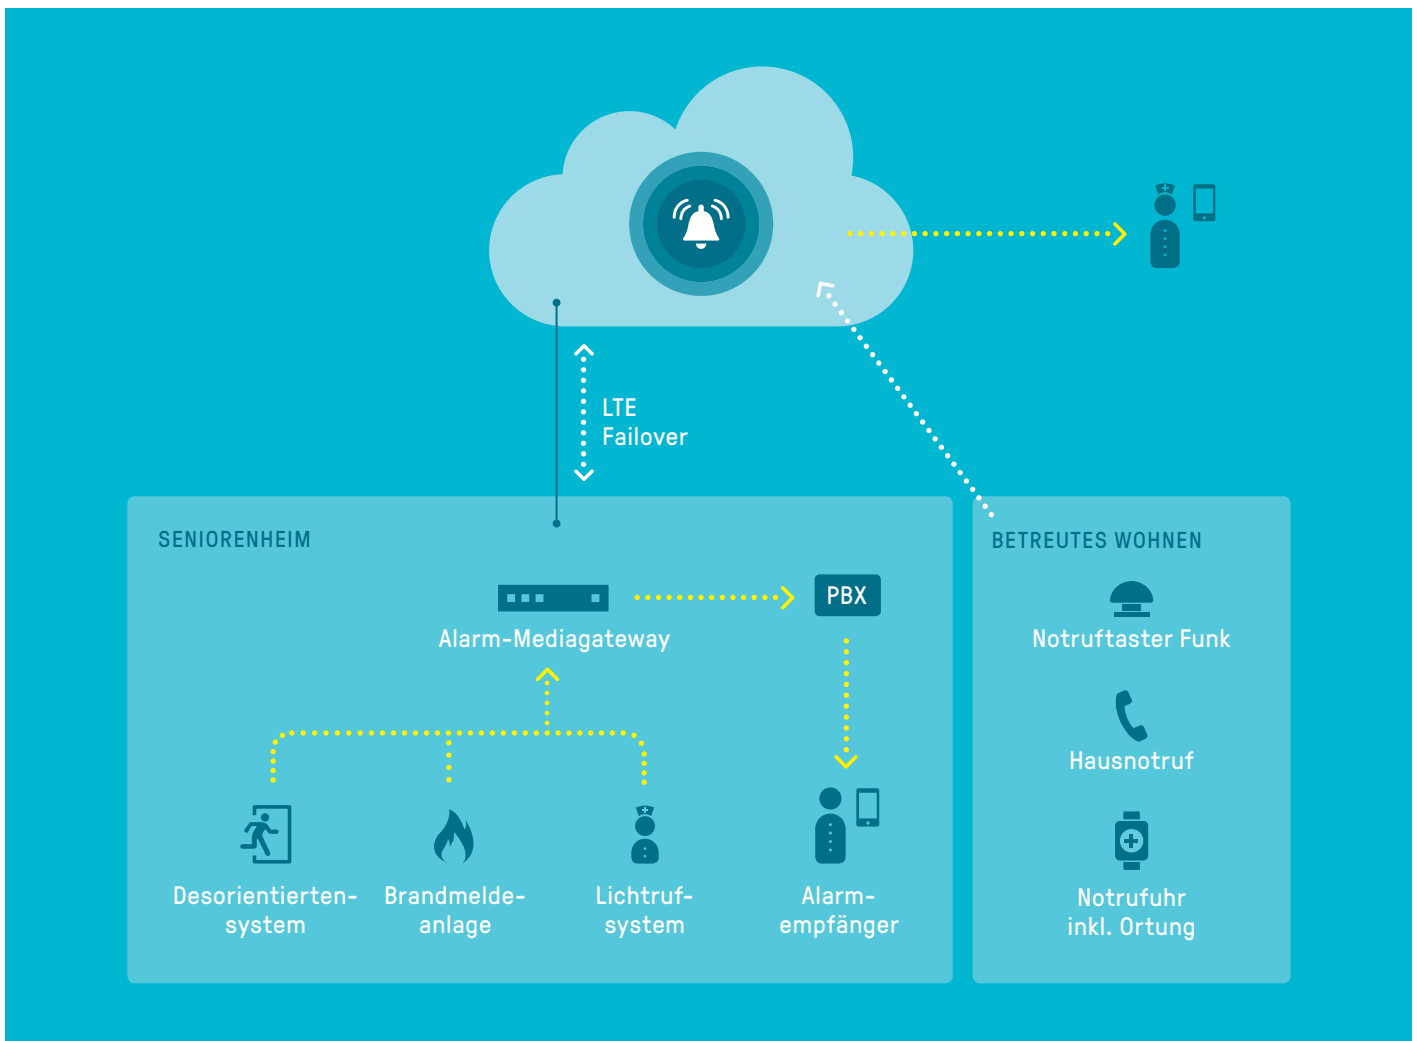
LTE
Failover

SENIORENHEIM

Alarm-Mediagateway

PBX

Desorientierten-system

Brandmelde-anlage

Lichtruf-system

Alarm-empfänger

BETREUTES WOHNEN

Notruftaster Funk

Hausnotruf

Notrufuhr
inkl. Ortung